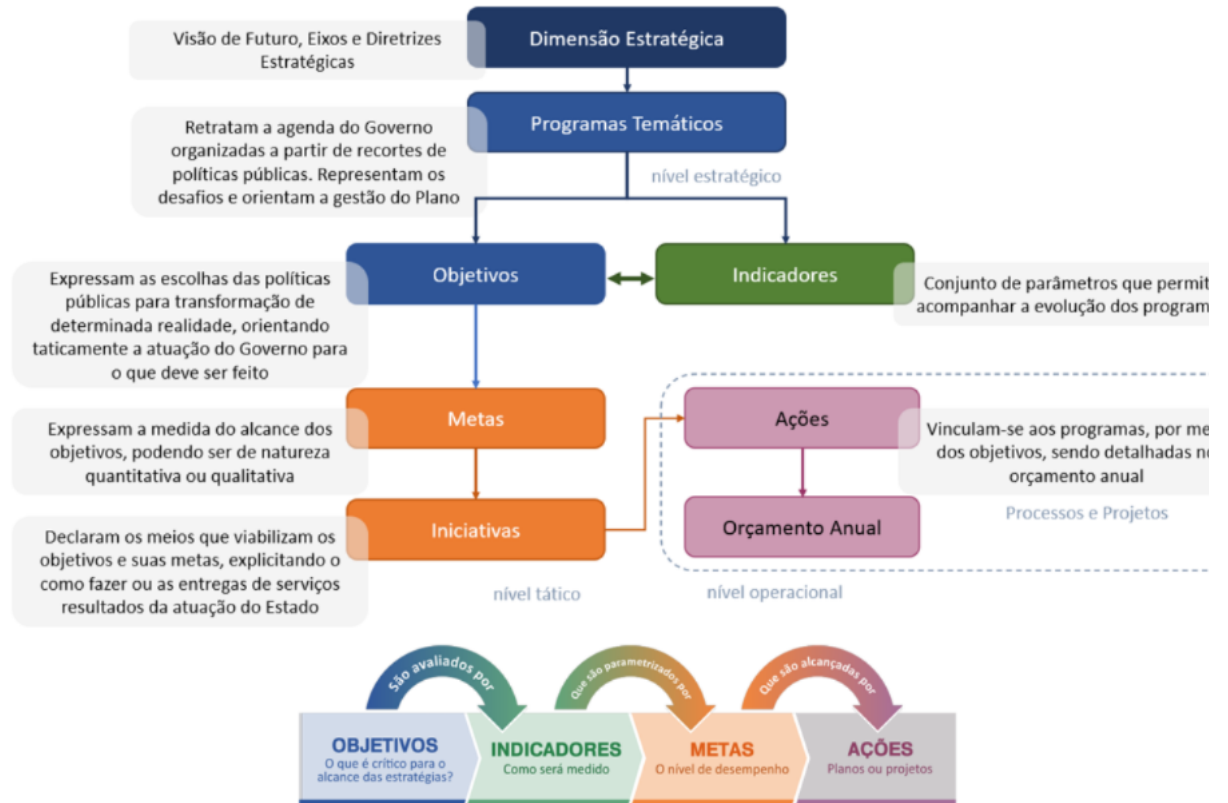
Visão de Futuro, Eixos e Diretrizes Estratégicas

Dimensão Estratégica

Retratam a agenda do Governo organizadas a partir de recortes de políticas públicas. Representam os desafios e orientam a gestão do Plano

Programas Temáticos

nível estratégico

Expressam as escolhas das políticas públicas para transformação de determinada realidade, orientando taticamente a atuação do Governo para o que deve ser feito

Objetivos

Indicadores

Conjunto de parâmetros que permit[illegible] acompanhar a evolução dos program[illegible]

Expressam a medida do alcance dos objetivos, podendo ser de natureza quantitativa ou qualitativa

Metas

Ações

Vinculam-se aos programas, por me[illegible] dos objetivos, sendo detalhadas n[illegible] orçamento anual

Declaram os meios que viabilizam os objetivos e suas metas, explicitando o como fazer ou as entregas de serviços resultados da atuação do Estado

Iniciativas

Orçamento Anual

Processos e Projetos

nível tático

nível operacional

São avaliados por

Que são parametrizados por

Que são alcançadas por

OBJETIVOS
O que é crítico para o alcance das estratégias?

INDICADORES
Como será medido

METAS
O nível de desempenho

AÇÕES
Planos ou projetos